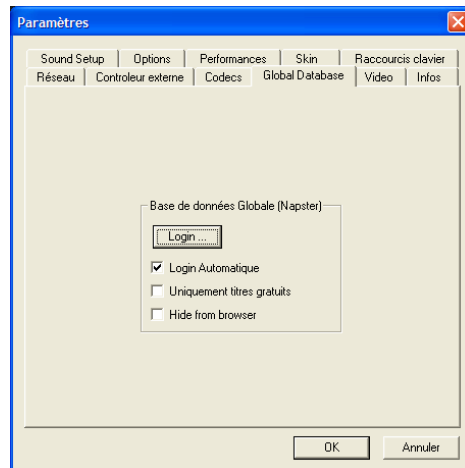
Paramètres

Sound Setup
Options
Performances
Skin
Raccourcis clavier
Réseau
Controleur externe
Codecs
Global Database
Video
Infos

Base de données Globale (Napster)
Login ...
Login Automatique
Uniquement titres gratuits
Hide from browser

OK
Annuler